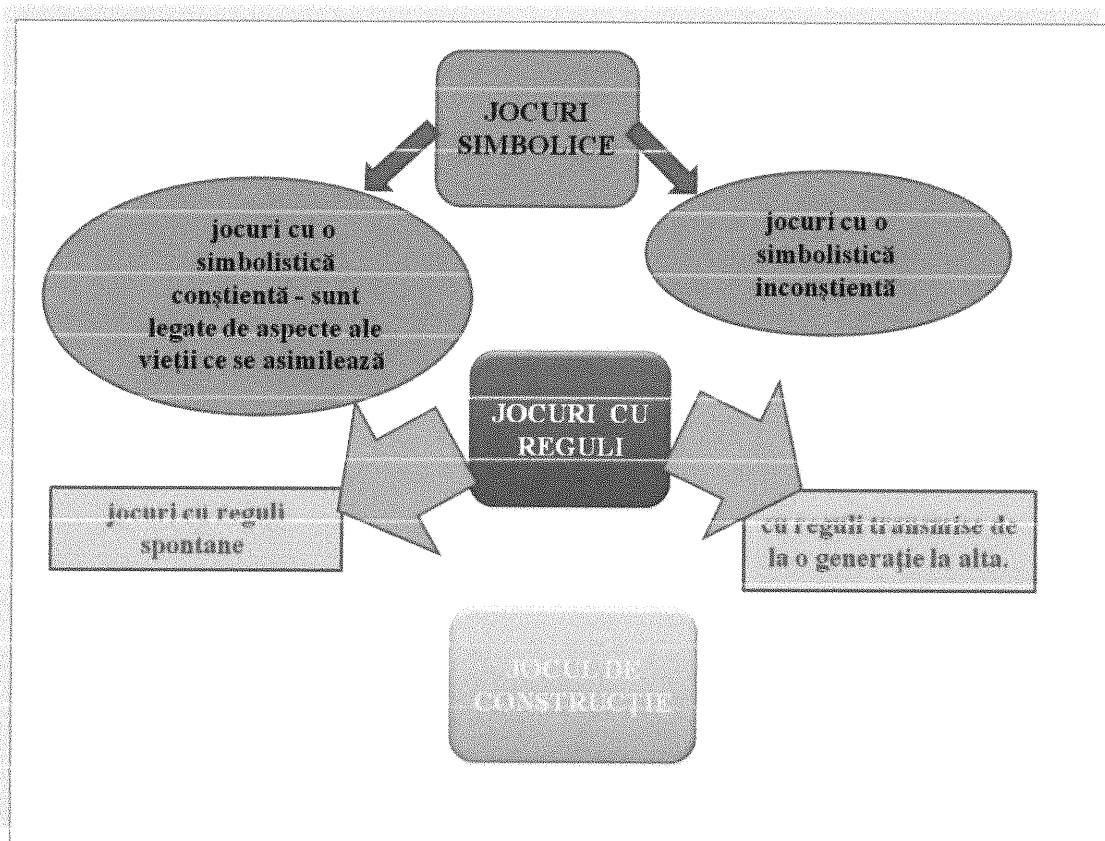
JOCURI SIMBOLICE

jocuri cu o simbolistică conștientă - sunt legate de aspecte ale vieții ce se asimilează

jocuri cu o simbolistică inconștientă

JOCURI CU REGULI

jocuri cu reguli spontane

cu reguli transmise de la o generaţie la alta.

JOCUL DE CONSTRUCȚIE